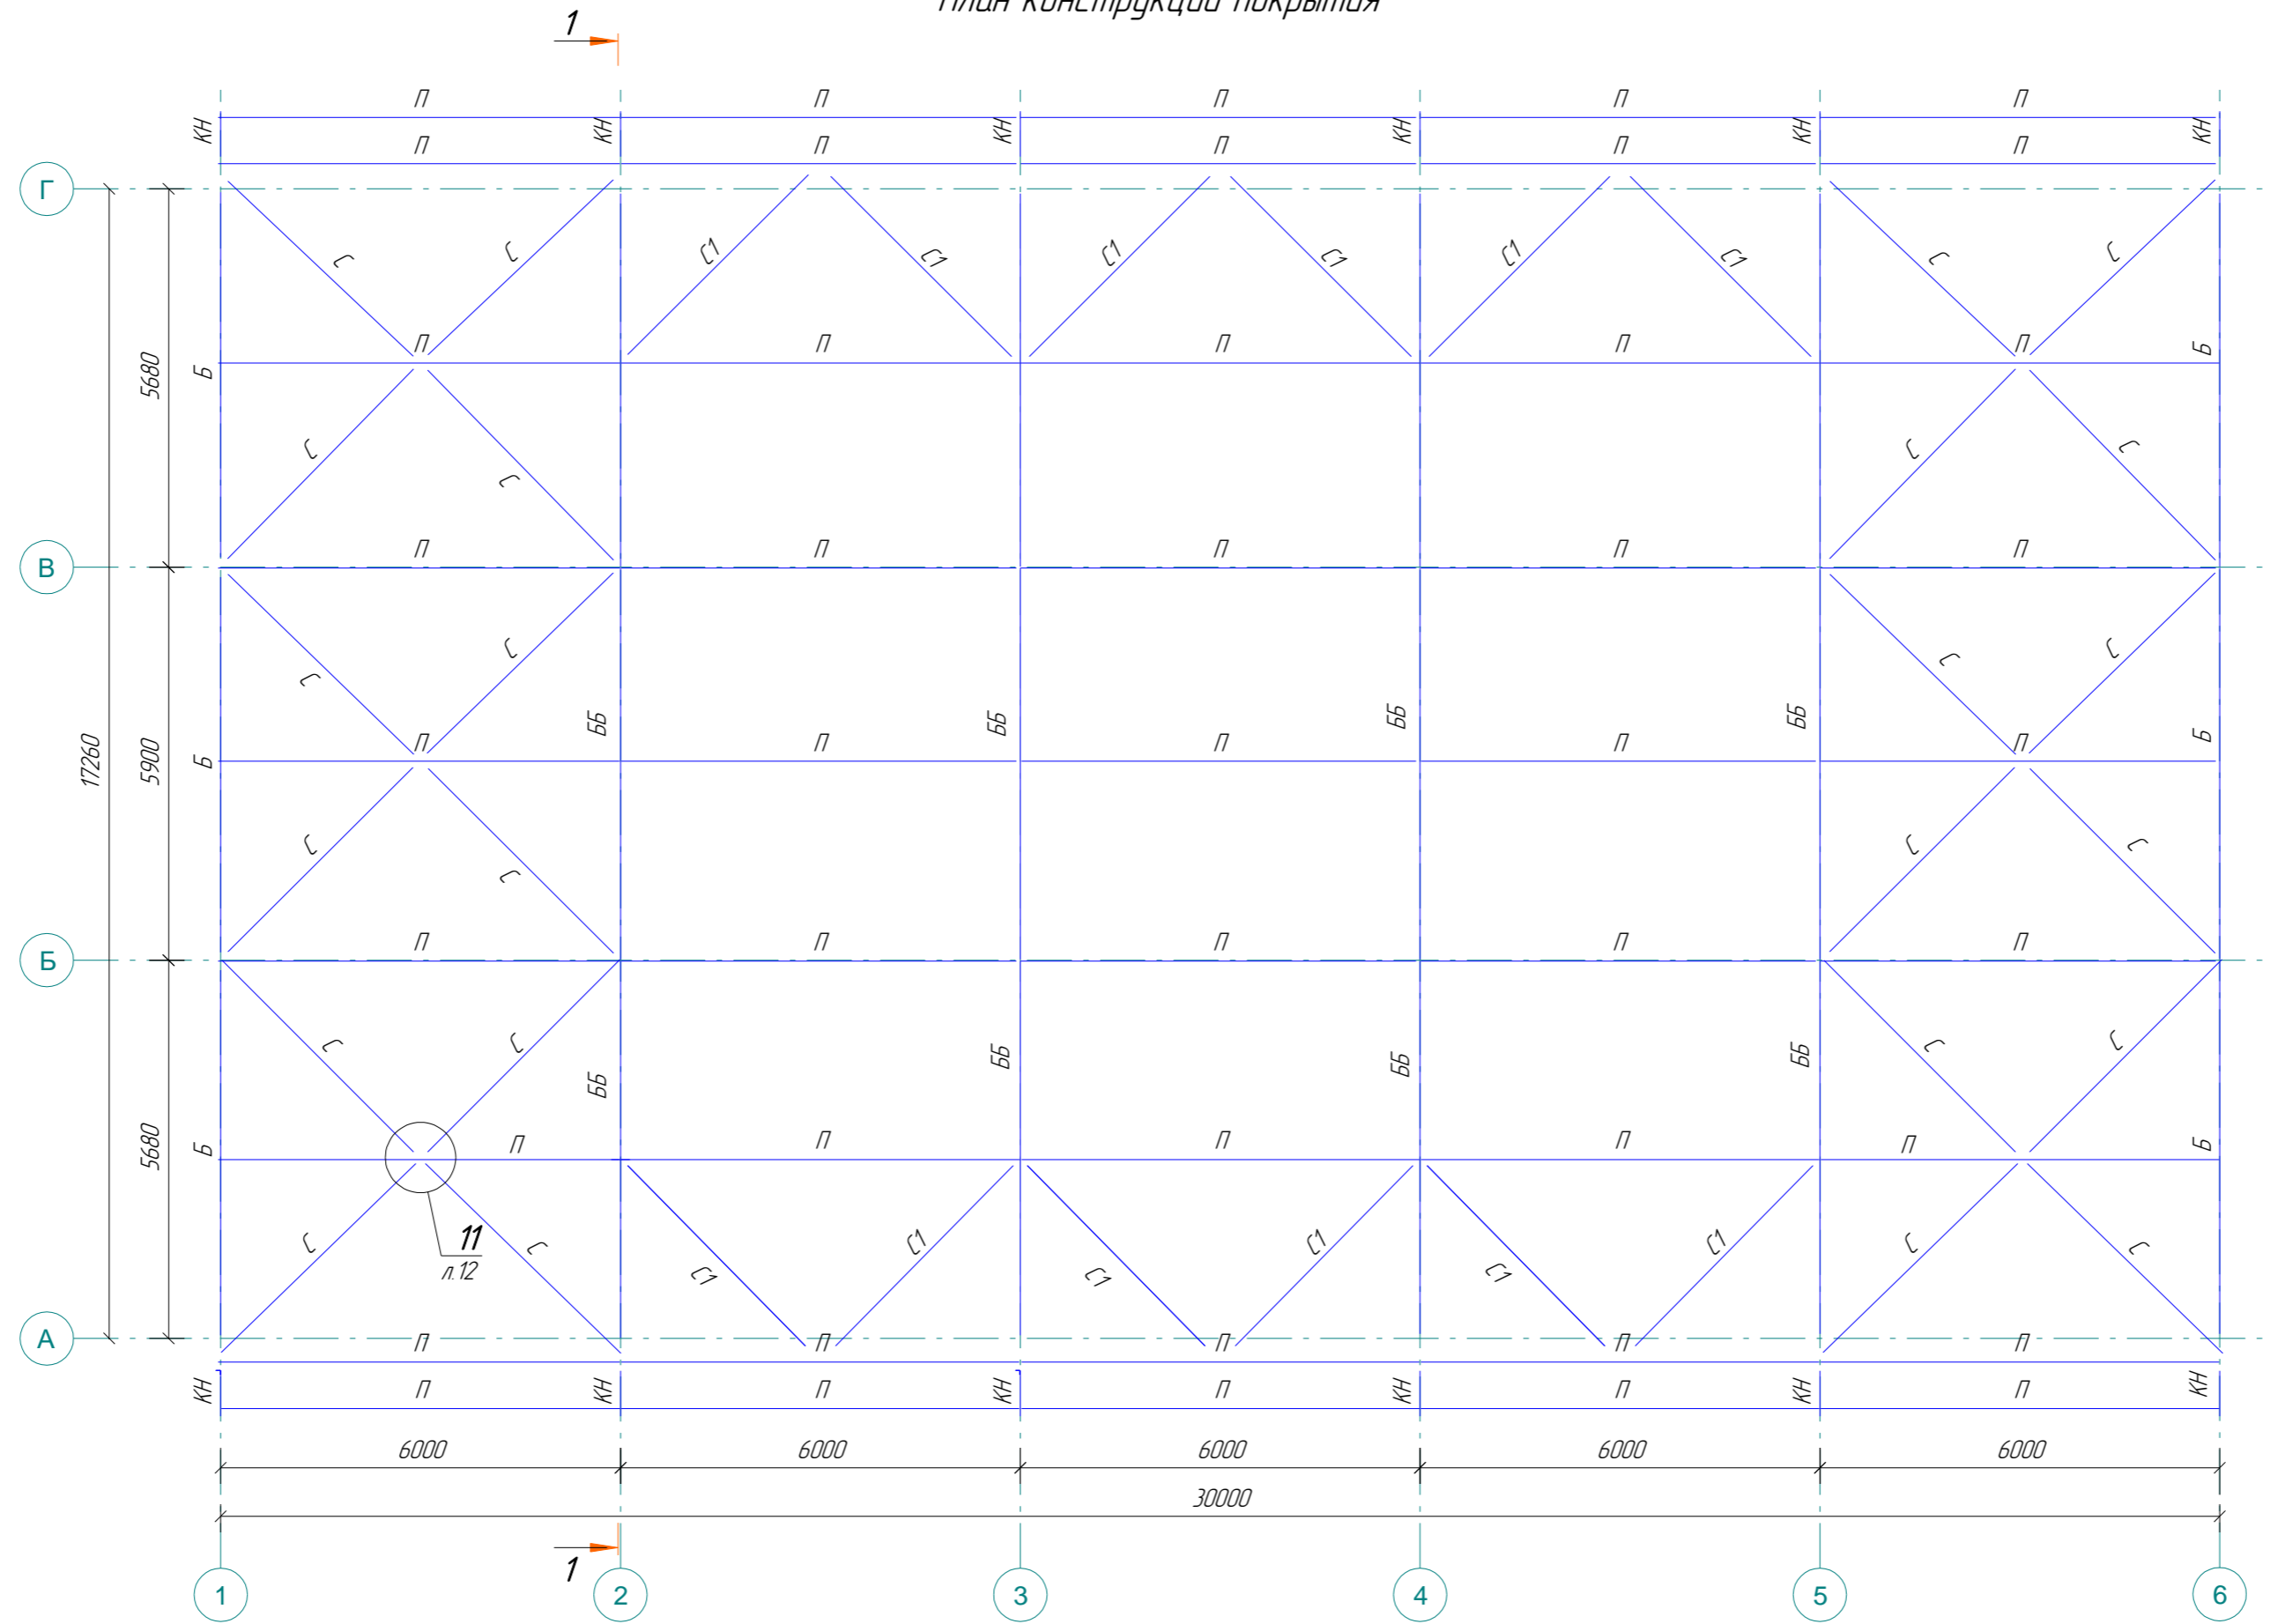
План конструкций покрытия

1

П П П П П
КН П КН П КН П КН П КН П КН

Г
С С С1 С1 С1 С1 С1 С1 С С
5680 Б П П П П П Б
С С С С
В
П П П П П
С С С С
17260 5900 Б П ББ П ББ П ББ П ББ П Б
С С С С
Б
П П П П П
С С ББ ББ ББ ББ С С
5680 Б П П П П П Б
С С С1 С1 С1 С1 С1 С1 С С
11
л.12
А
П П П П П
КН П КН П КН П КН П КН П КН

6000 6000 6000 6000 6000
30000

1

1 2 3 4 5 6